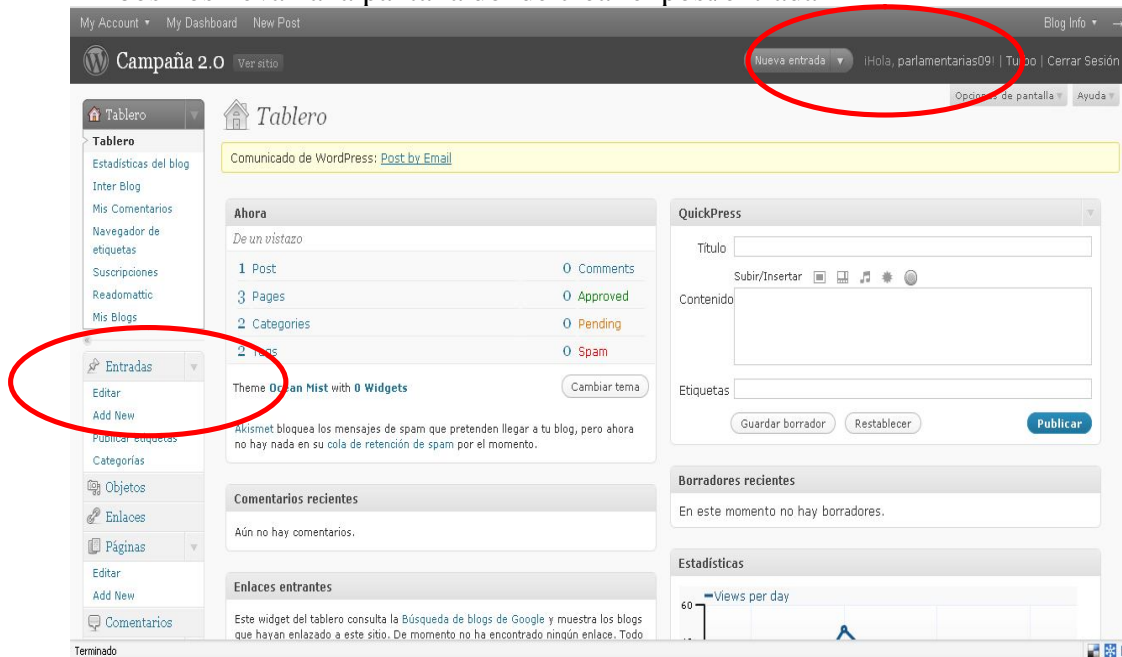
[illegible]

My Account ▾ My Dashboard New Post

Blog Info ▾

Campaña 2.0 Ver sitio

Nueva entrada ▾ ¡Hola, parlamentarias09! | Tu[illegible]o | Cerrar Sesión

Opcio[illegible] de pantalla ▾ Ayuda ▾

Tablero

Tablero
Estadísticas del blog
Inter Blog
Mis Comentarios
Navegador de etiquetas
Suscripciones
Readomattic
Mis Blogs

Entradas
Editar
Add New
Publicar etiquetas
Categorías

Objetos
Enlaces
Páginas
Editar
Add New
Comentarios

Tablero

Comunicado de WordPress: Post by Email

Ahora
De un vistazo

| | |
|---|---|
| 1 Post | 0 Comments |
| 3 Pages | 0 Approved |
| 2 Categories | 0 Pending |
| 2 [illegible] | 0 Spam |

Theme O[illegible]an Mist with 0 Widgets
Cambiar tema

Akismet bloquea los mensajes de spam que pretenden llegar a tu blog, pero ahora no hay nada en su cola de retención de spam por el momento.

Comentarios recientes
Aún no hay comentarios.

Enlaces entrantes
Este widget del tablero consulta la Búsqueda de blogs de Google y muestra los blogs que hayan enlazado a este sitio. De momento no ha encontrado ningún enlace. Todo

QuickPress
Título
Subir/Insertar
Contenido
Etiquetas
Guardar borrador Restablecer Publicar

Borradores recientes
En este momento no hay borradores.

Estadísticas
Views per day
60

Terminado